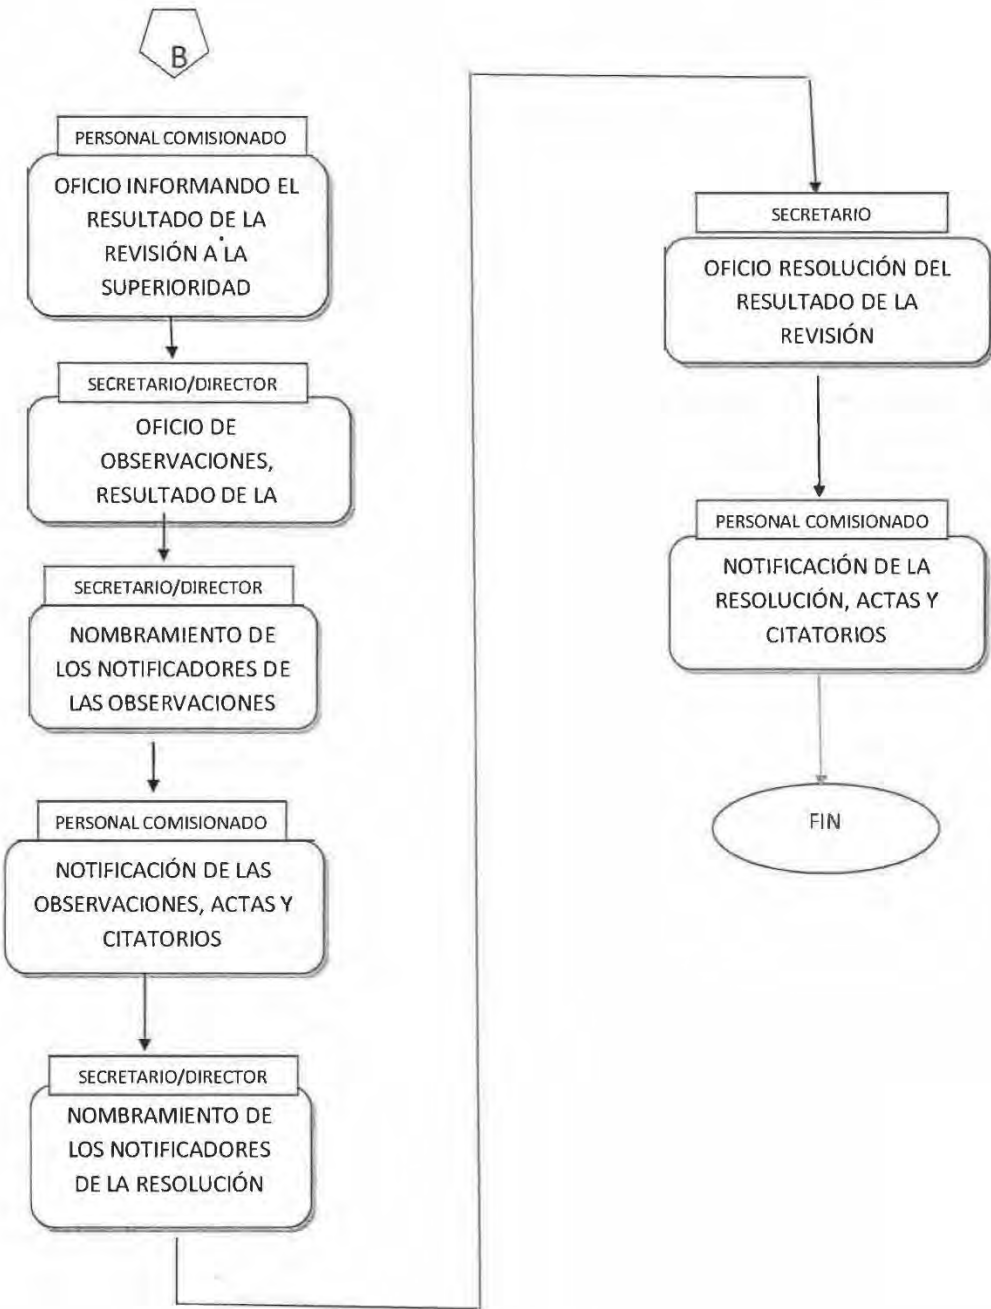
B

PERSONAL COMISIONADO

OFICIO INFORMANDO EL RESULTADO DE LA REVISIÓN A LA SUPERIORIDAD

SECRETARIO/DIRECTOR

OFICIO DE OBSERVACIONES, RESULTADO DE LA

SECRETARIO/DIRECTOR

NOMBRAMIENTO DE LOS NOTIFICADORES DE LAS OBSERVACIONES

PERSONAL COMISIONADO

NOTIFICACIÓN DE LAS OBSERVACIONES, ACTAS Y CITATORIOS

SECRETARIO/DIRECTOR

NOMBRAMIENTO DE LOS NOTIFICADORES DE LA RESOLUCIÓN

SECRETARIO

OFICIO RESOLUCIÓN DEL RESULTADO DE LA REVISIÓN

PERSONAL COMISIONADO

NOTIFICACIÓN DE LA RESOLUCIÓN, ACTAS Y CITATORIOS

FIN